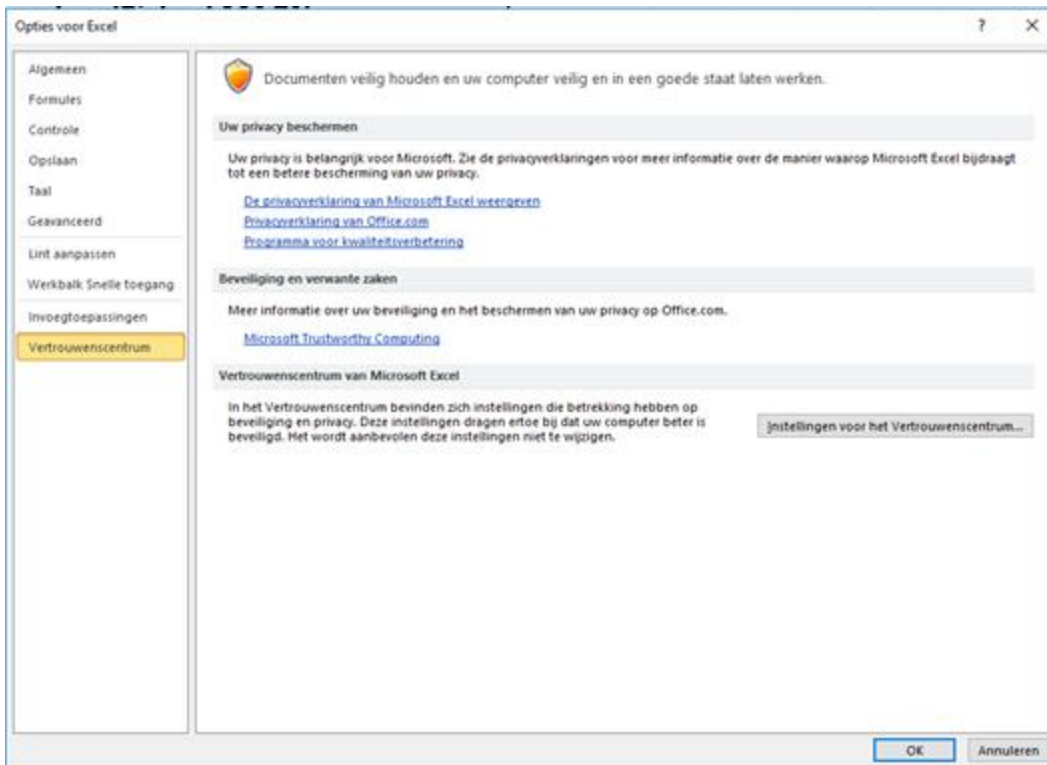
Opties voor Excel

?

×

Algemeen

Formules

Controle

Opslaan

Taal

Geavanceerd

Lint aanpassen

Werkbalk Snelle toegang

Invoegtoepassingen

Vertrouwenscentrum

Documenten veilig houden en uw computer veilig en in een goede staat laten werken.

Uw privacy beschermen

Uw privacy is belangrijk voor Microsoft. Zie de privacyverklaringen voor meer informatie over de manier waarop Microsoft Excel bijdraagt tot een betere bescherming van uw privacy.

De privacyverklaring van Microsoft Excel weergeven

Privacyverklaring van Office.com

Programma voor kwaliteitsverbetering

Beveiliging en verwante zaken

Meer informatie over uw beveiliging en het beschermen van uw privacy op Office.com.

Microsoft Trustworthy Computing

Vertrouwenscentrum van Microsoft Excel

In het Vertrouwenscentrum bevinden zich instellingen die betrekking hebben op beveiliging en privacy. Deze instellingen dragen ertoe bij dat uw computer beter is beveiligd. Het wordt aanbevolen deze instellingen niet te wijzigen.

Instellingen voor het Vertrouwenscentrum...

OK

Annuleren